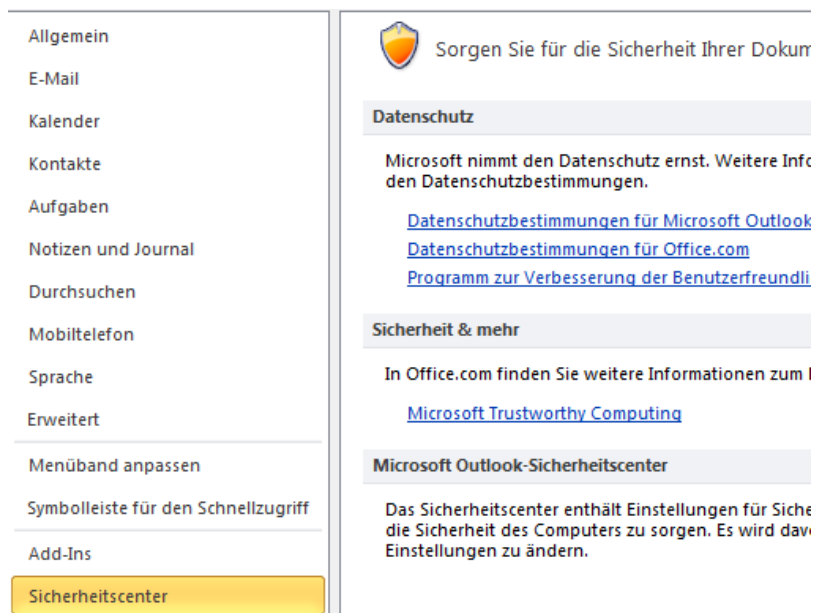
Allgemein
E-Mail
Kalender
Kontakte
Aufgaben
Notizen und Journal
Durchsuchen
Mobiltelefon
Sprache
Erweitert
Menüband anpassen
Symbolleiste für den Schnellzugriff
Add-Ins
Sicherheitscenter

Sorgen Sie für die Sicherheit Ihrer Dokum

Datenschutz

Microsoft nimmt den Datenschutz ernst. Weitere Info den Datenschutzbestimmungen.

Datenschutzbestimmungen für Microsoft Outlook
Datenschutzbestimmungen für Office.com
Programm zur Verbesserung der Benutzerfreundli

Sicherheit & mehr

In Office.com finden Sie weitere Informationen zum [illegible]

Microsoft Trustworthy Computing

Microsoft Outlook-Sicherheitscenter

Das Sicherheitscenter enthält Einstellungen für Siche die Sicherheit des Computers zu sorgen. Es wird dav Einstellungen zu ändern.